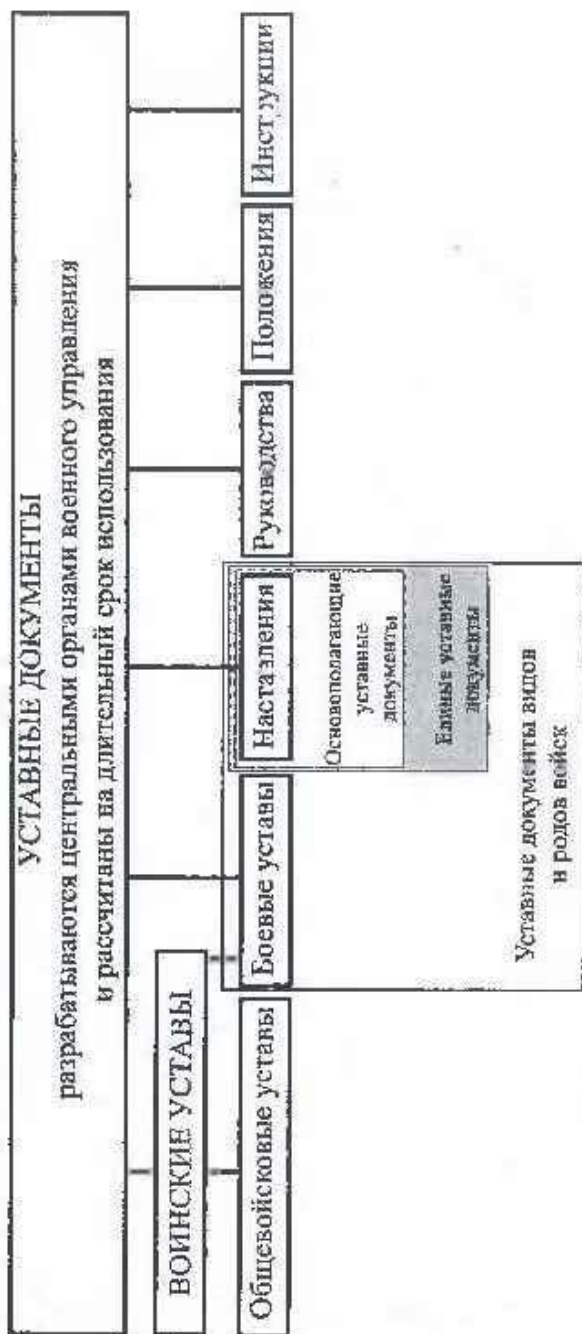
УСТАВНЫЕ ДОКУМЕНТЫ
разрабатываются центральными органами военного управления и рассчитаны на длительный срок использования

ВОИНСКИЕ УСТАВЫ

Общевойсковые уставы

Боевые уставы

Наставления

Руководства

Положения

Инструкции

Основополагающие уставные документы

Единые уставные документы

Уставные документы видов и родов войск